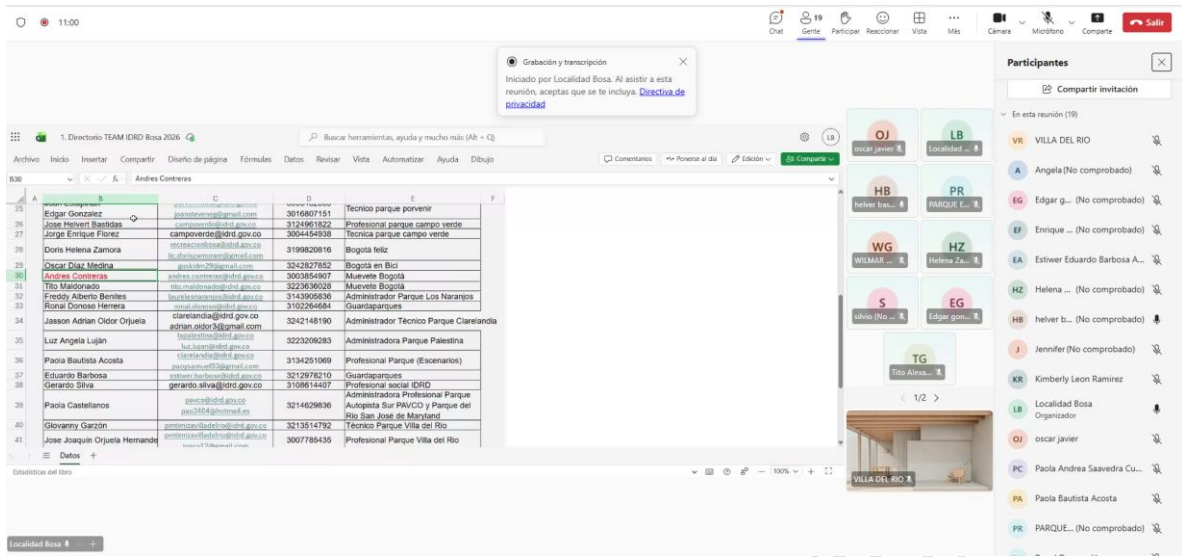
11:00

Chat
19 Gente
Participar
Reaccionar
Vista
Más
Cámara
Micrófono
Comparte
Salir

Grabación y transcripción
Iniciado por Localidad Bosa. Al asistir a esta reunión, aceptas que se te incluya. Directiva de privacidad

1. Directorio TEAM IDRD Bosa 2026
Buscar herramientas, ayuda y mucho más (Alt + Q)
LB
Archivo Inicio Insertar Compartir Diseño de página Fórmulas Datos Revisar Vista Automatizar Ayuda Dibujo
Comentarios Ponerse al día Edición Compartir
B30 Andres Contreras

| | A | B | C | D | E | F |
|---|---|---|---|---|---|---|
| 25 | | Edgar Gonzalez | joansteveneg@gmail.com | 3016807151 | Tecnico parque porvenir | |
| 26 | | Jose Helvert Bastidas | campoverde@idrd.gov.co | 3124961822 | Profesional parque campo verde | |
| 27 | | Jorge Enrique Florez | campoverde@idrd.gov.co | 3004454938 | Tecnica parque campo verde | |
| 28 | | Doris Helena Zamora | recreacionbosa@idrd.gov.co lic.doriszamoram@gmail.com | 3199820816 | Bogotá feliz | |
| 29 | | Oscar Diaz Medina | goskidm29@gmail.com | 3242827852 | Bogotá en Bici | |
| 30 | | Andres Contreras | andres.contreras@idrd.gov.co | 3003854907 | Muevete Bogotá | |
| 31 | | Tito Maldonado | tito.maldonado@idrd.gov.co | 3223636028 | Muevete Bogotá | |
| 32 | | Freddy Alberto Benites | losnaranjos@idrd.gov.co | 3143905836 | Administrador Parque Los Naranjos | |
| 33 | | Ronal Donoso Herrera | ronal.donoso@idrd.gov.co | 3102264684 | Guardaparques | |
| 34 | | Jasson Adrian Oidor Orjuela | clarelandia@idrd.gov.co adrian.oidor3@gmail.com | 3242148190 | Administrador Técnico Parque Clarelandia | |
| 35 | | Luz Angela Luján | luz.lujan@idrd.gov.co | 3223209283 | Administradora Parque Palestina | |
| 36 | | Paola Bautista Acosta | clarelandia@idrd.gov.co paoysamuel03@gmail.com | 3134251069 | Profesional Parque (Escenarios) | |
| 37 | | Eduardo Barbosa | estiwer.barbosa@idrd.gov.co | 3212978210 | Guardaparques | |
| 38 | | Gerardo Silva | gerardo.silva@idrd.gov.co | 3108614407 | Profesional social IDRD | |
| 39 | | Paola Castellanos | pavco@idrd.gov.co paz2404@hotmail.es | 3214629836 | Administradora Profesional Parque Autopista Sur PAVCO y Parque del Rio San José de Maryland | |
| 40 | | Glovanny Garzón | pmtimizavilladelrio@idrd.gov.co | 3213514792 | Técnico Parque Villa del Rio | |
| 41 | | Jose Joaquin Orjuela Hernande | pmtimizavilladelrio@idrd.gov.co | 3007785435 | Profesional Parque Villa del Rio | |

Datos +
Estadísticas del libro
100%

OJ oscar javier
LB Localidad ...
HB helver bas...
PR PARQUE E...
WG WILMAR ...
HZ Helena Za...
S silvio (No ...
EG Edgar gon...
TG Tito Alexa...
1/2
VILLA DEL RIO
Localidad Bosa

Participantes
Compartir invitación
En esta reunión (19)
VR VILLA DEL RIO
A Angela (No comprobado)
EG Edgar g... (No comprobado)
EF Enrique ... (No comprobado)
EA Estiwer Eduardo Barbosa A...
HZ Helena ... (No comprobado)
HB helver b... (No comprobado)
J Jennifer (No comprobado)
KR Kimberly Leon Ramirez
LB Localidad Bosa Organizador
OJ oscar javier
PC Paola Andrea Saavedra Cu...
PA Paola Bautista Acosta
PR PARQUE... (No comprobado)